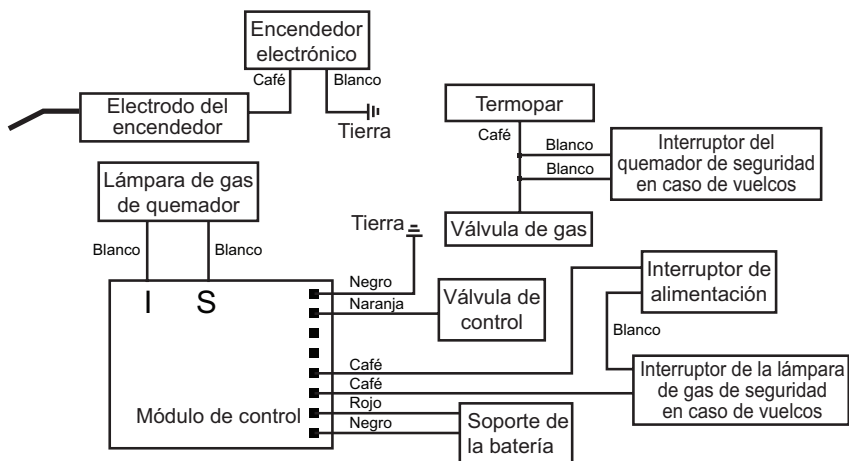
Encendedor electrónico

Café

Blanco

Electrodo del encendedor

Tierra

Termopar

Café

Blanco

Blanco

Interruptor del quemador de seguridad en caso de vuelcos

Lámpara de gas de quemador

Válvula de gas

Tierra

Blanco

Blanco

I

S

Negro

Naranja

Válvula de control

Interruptor de alimentación

Blanco

Café

Café

Interruptor de la lámpara de gas de seguridad en caso de vuelcos

Rojo

Módulo de control

Negro

Soporte de la batería